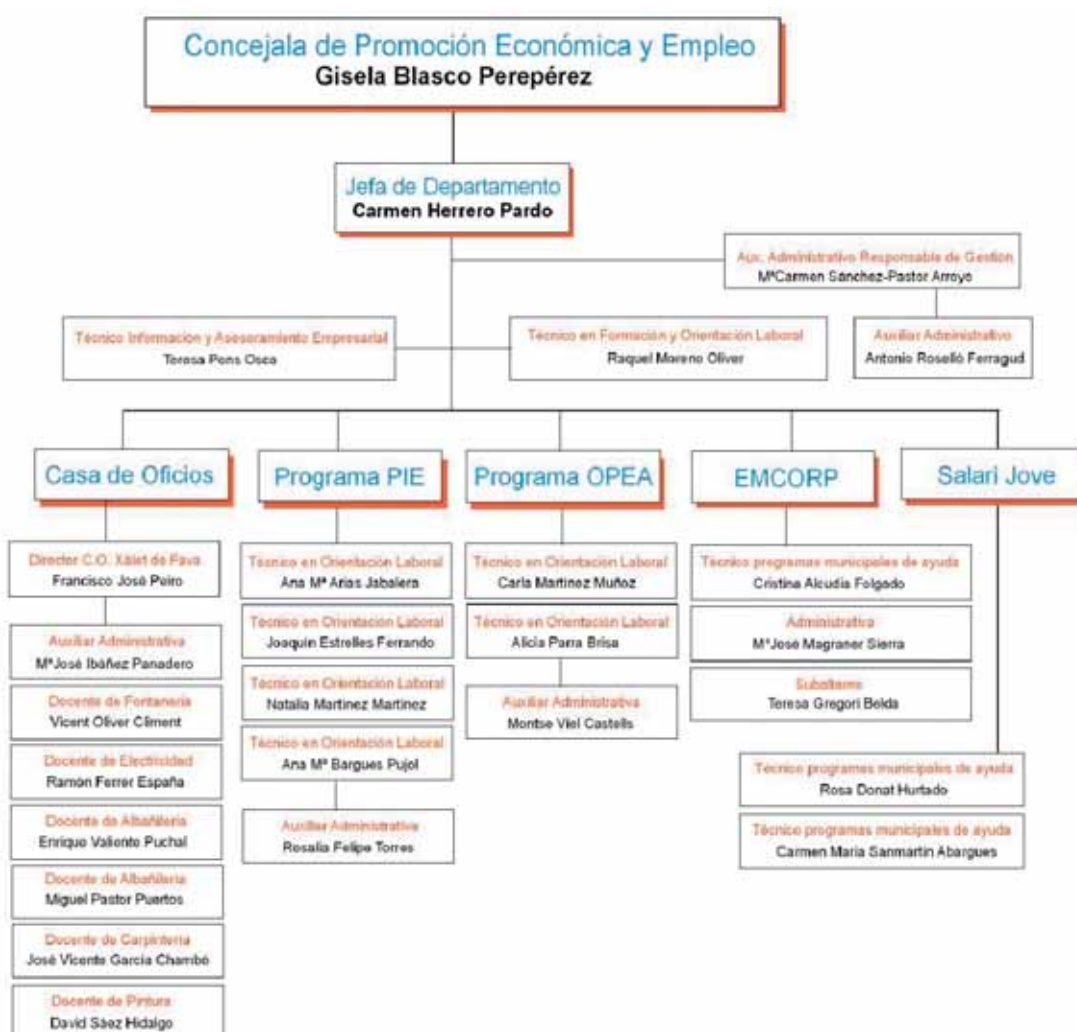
Concejala de Promoción Económica y Empleo
Gisela Blasco Perepérez

Jefa de Departamento
Carmen Herrero Pardo

Aux. Administrativo Responsable de Gestión
MªCarmen Sánchez-Pastor Arroyo

Técnico Información y Asesoramiento Empresarial
Teresa Pons Osca

Técnico en Formación y Orientación Laboral
Raquel Moreno Oliver

Auxiliar Administrativo
Antonio Roselló Ferragud

Casa de Oficios

Director C.O. Xalet de Fava
Francisco José Peiro

Auxiliar Administrativa
MªJosé Ibáñez Panadero

Docente de Fontanería
Vicent Oliver Climent

Docente de Electricidad
Ramon Ferrer España

Docente de Albañilería
Enrique Valiente Puchal

Docente de Albañilería
Miguel Pastor Puertos

Docente de Carpintería
José Vicente García Chambó

Docente de Pintura
David Sáez Hidalgo

Programa PIE

Técnico en Orientación Laboral
Ana Mª Arias Jabalera

Técnico en Orientación Laboral
Joaquín Estrelles Ferrando

Técnico en Orientación Laboral
Natalia Martínez Martínez

Técnico en Orientación Laboral
Ana Mª Bargues Pujol

Auxiliar Administrativa
Rosalía Felipe Torres

Programa OPEA

Técnico en Orientación Laboral
Carla Martínez Muñoz

Técnico en Orientación Laboral
Alicia Parra Brisa

Auxiliar Administrativa
Montse Viel Castells

EMCORP

Técnico programas municipales de ayuda
Cristina Alcudia Folgado

Administrativa
MªJosé Magraner Sierra

Subalterno
Teresa Gregori Belda

Salari Jove

Técnico programas municipales de ayuda
Rosa Donat Hurtado

Técnico programas municipales de ayuda
Carmen María Sanmartín Abargues